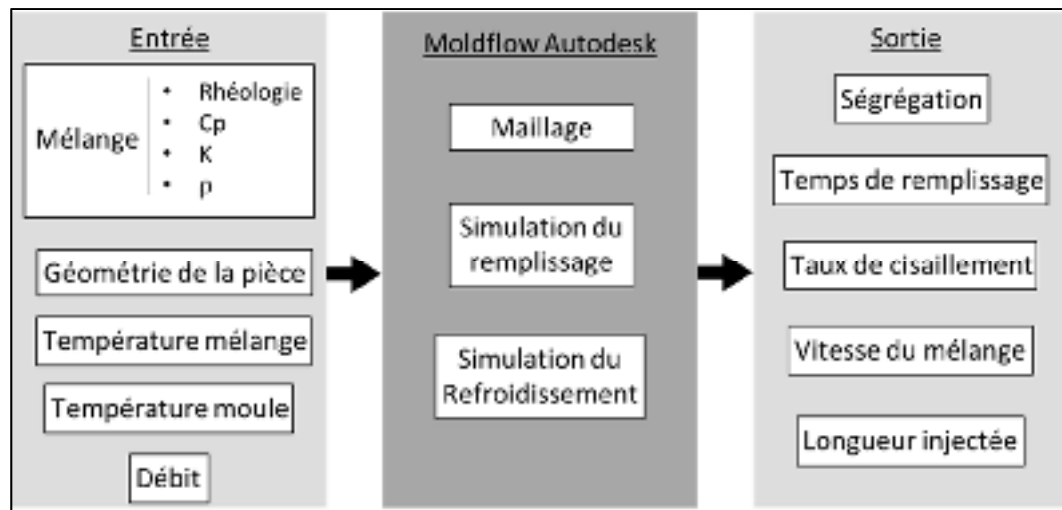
Entrée

Mélange
- Rhéologie
- Cp
- K
- ρ

Géométrie de la pièce

Température mélange

Température moule

Débit

Moldflow Autodesk

Maillage

Simulation du remplissage

Simulation du Refroidissement

Sortie

Ségrégation

Temps de remplissage

Taux de cisaillement

Vitesse du mélange

Longueur injectée